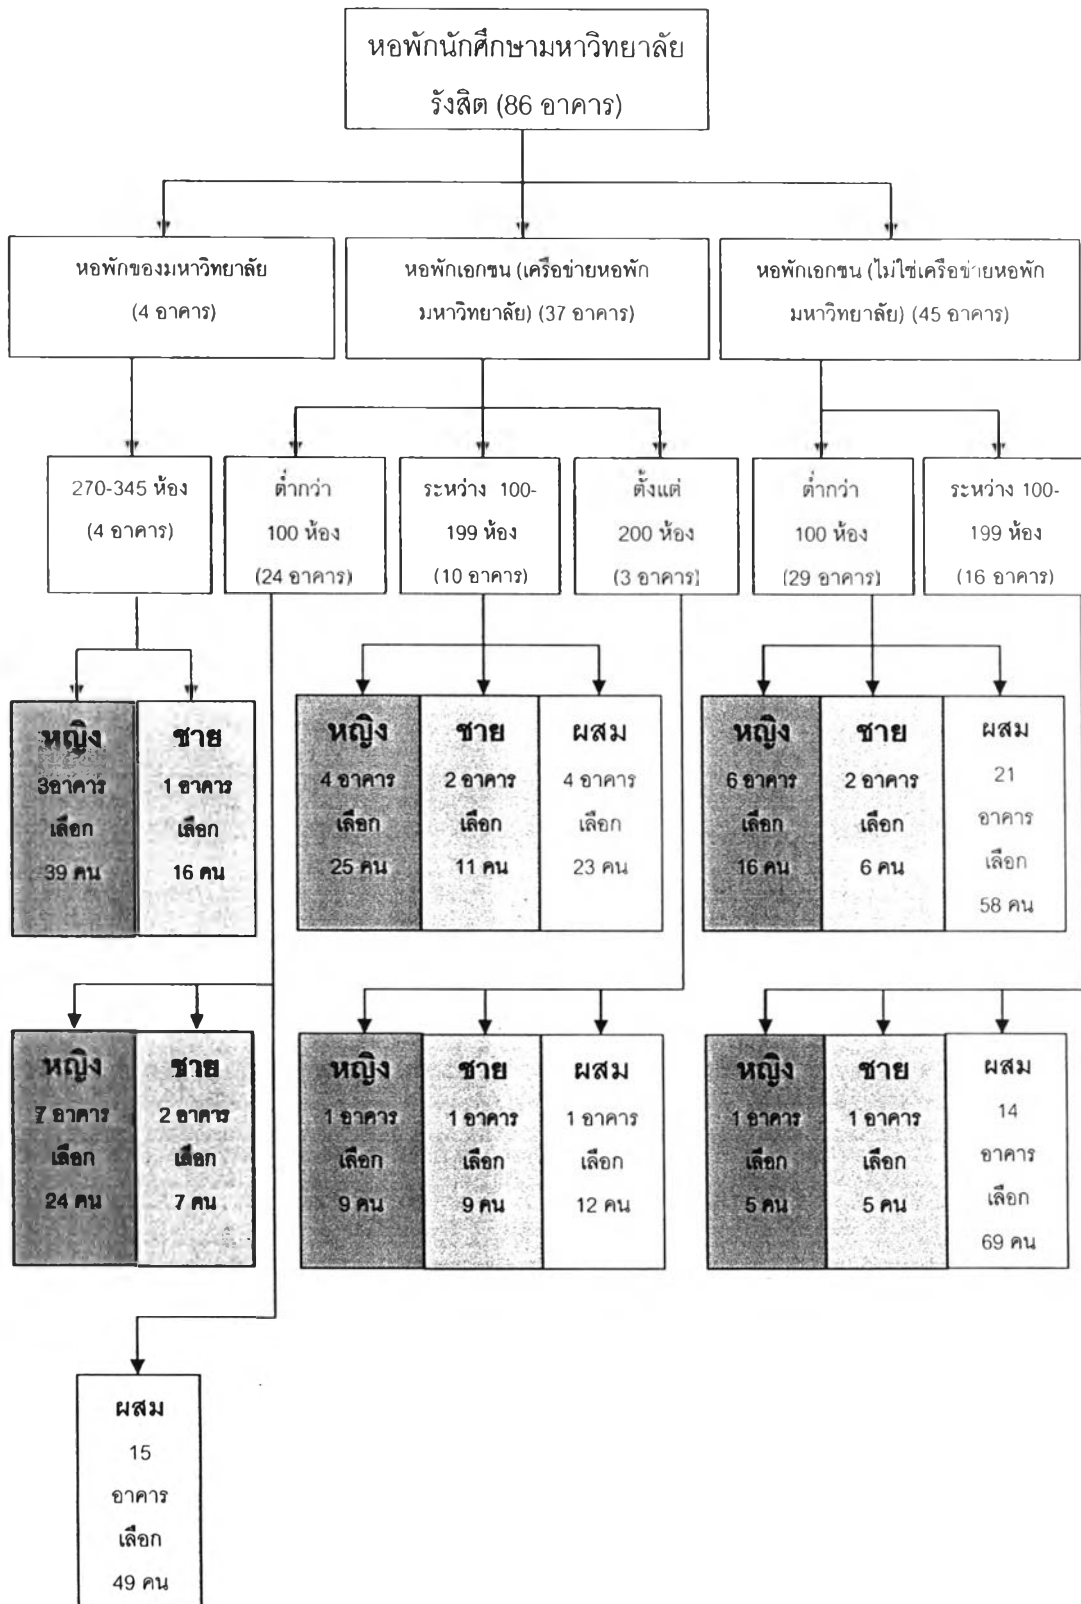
หอพักนักศึกษามหาวิทยาลัย รังสิต (86 อาคาร)

หอพักของมหาวิทยาลัย (4 อาคาร)

หอพักเอกชน (เครือข่ายหอพักมหาวิทยาลัย) (37 อาคาร)

หอพักเอกชน (ไม่ใช่เครือข่ายหอพักมหาวิทยาลัย) (45 อาคาร)

270-345 ห้อง (4 อาคาร)

ต่ำกว่า 100 ห้อง (24 อาคาร)

ระหว่าง 100-199 ห้อง (10 อาคาร)

ตั้งแต่ 200 ห้อง (3 อาคาร)

ต่ำกว่า 100 ห้อง (29 อาคาร)

ระหว่าง 100-199 ห้อง (16 อาคาร)

หญิง 3อาคาร เลือก 39 คน

ชาย 1 อาคาร เลือก 16 คน

หญิง 4 อาคาร เลือก 25 คน

ชาย 2 อาคาร เลือก 11 คน

ผสม 4 อาคาร เลือก 23 คน

หญิง 6 อาคาร เลือก 16 คน

ชาย 2 อาคาร เลือก 6 คน

ผสม 21 อาคาร เลือก 58 คน

หญิง 7 อาคาร เลือก 24 คน

ชาย 2 อาคาร เลือก 7 คน

หญิง 1 อาคาร เลือก 9 คน

ชาย 1 อาคาร เลือก 9 คน

ผสม 1 อาคาร เลือก 12 คน

หญิง 1 อาคาร เลือก 5 คน

ชาย 1 อาคาร เลือก 5 คน

ผสม 14 อาคาร เลือก 69 คน

ผสม 15 อาคาร เลือก 49 คน